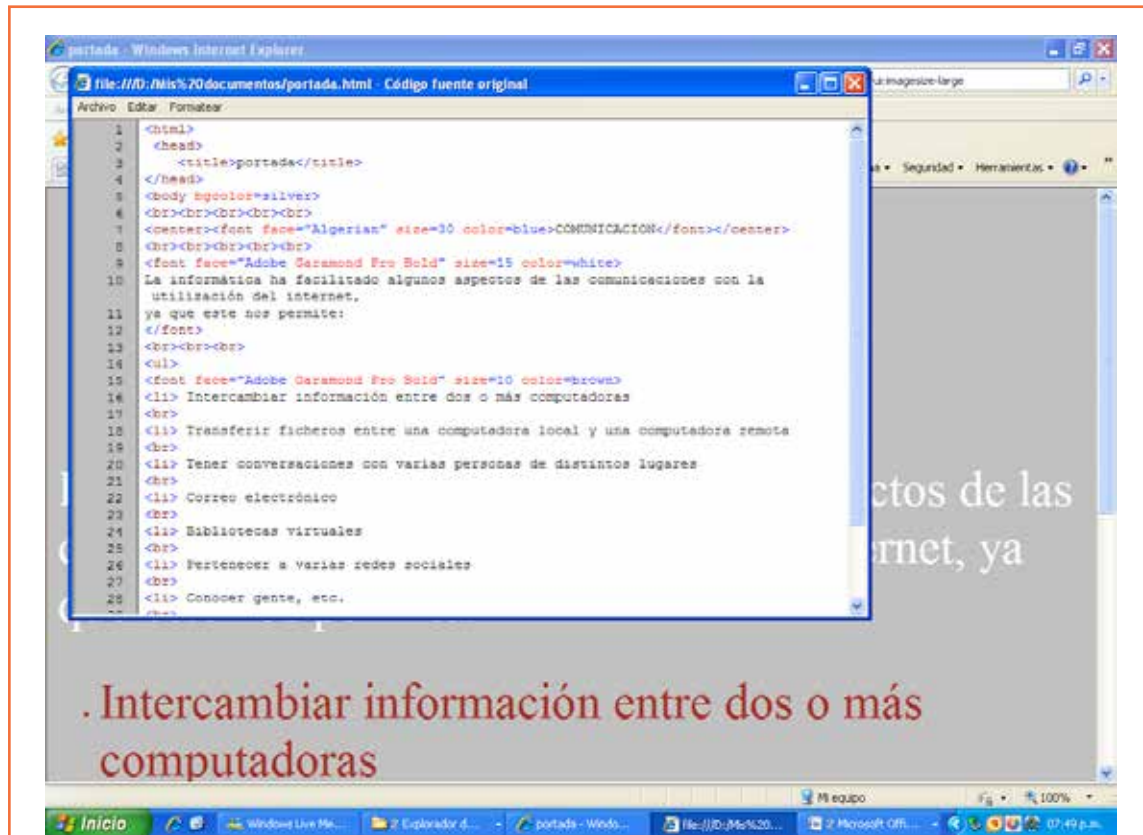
portada - Windows Internet Explorer

file:///D:/Mis%20documentos/portada.html - Código fuente original

Archivo Editar Formatear

1 <html>
2 <head>
3 <title>portada</title>
4 </head>
5 <body bgcolor=silver>
6 <br><br><br><br><br>
7 <center><font face="Algerian" size=30 color=blue>COMUNICACION</font></center>
8 <br><br><br><br><br>
9 <font face="Adobe Garamond Pro Bold" size=15 color=white>
10 La informática ha facilitado algunos aspectos de las comunicaciones con la utilización del internet,
11 ya que este nos permite:
12 </font>
13 <br><br><br>
14 <ul>
15 <font face="Adobe Garamond Pro Bold" size=10 color=brown>
16 <li> Intercambiar información entre dos o más computadoras
17 <br>
18 <li> Transferir ficheros entre una computadora local y una computadora remota
19 <br>
20 <li> Tener conversaciones con varias personas de distintos lugares
21 <br>
22 <li> Correo electrónico
23 <br>
24 <li> Bibliotecas virtuales
25 <br>
26 <li> Pertenecer a varias redes sociales
27 <br>
28 <li> Conocer gente, etc.

ur:imagesize-large

a • Seguridad • Herramientas •

ctos de las

rnet, ya

. Intercambiar información entre dos o más computadoras

Mi equipo 100%

Inicio Windows Live Me... 2 Explorador d... portada - Windo... file:///D:/Mis%20... 2 Microsoft Offi... 07:49 p.m.